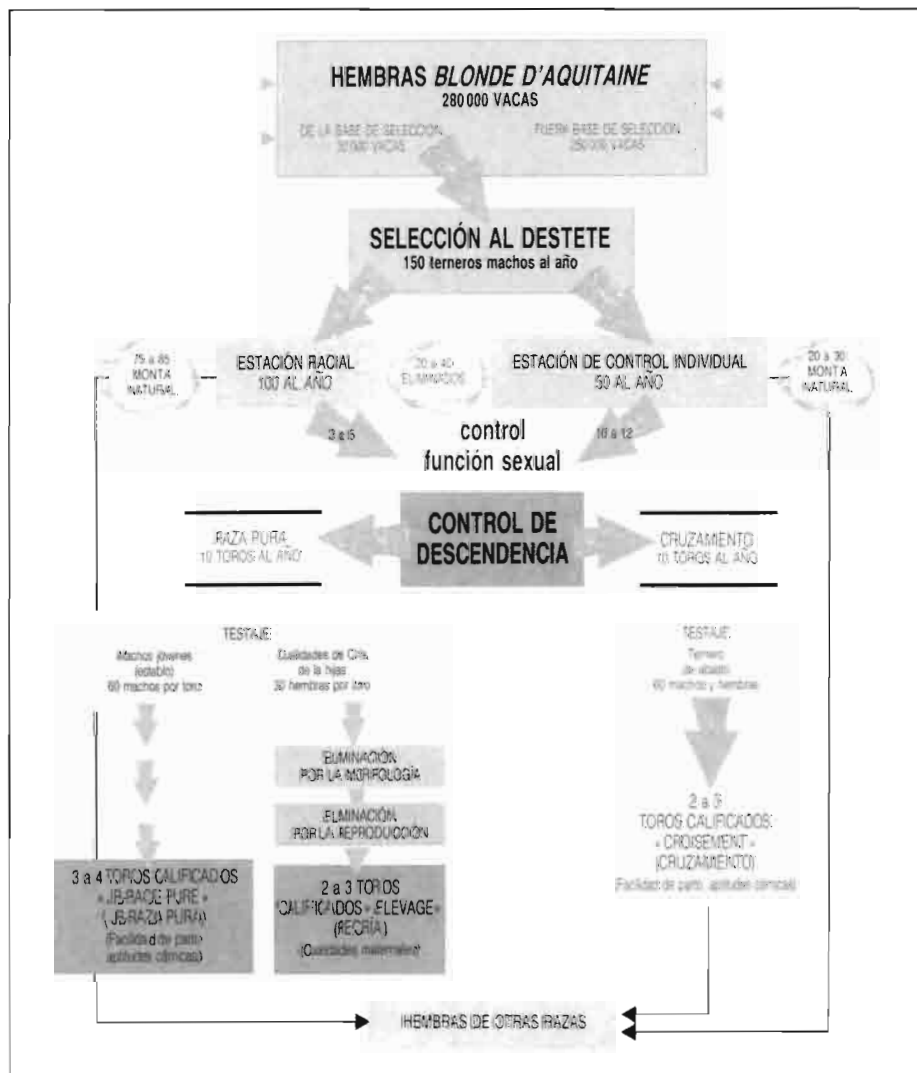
HEMBRAS *BLONDE D'AQUITAINE*
280 000 VACAS

DE LA BASE DE SELECCIÓN
30 000 VACAS

FUERA BASE DE SELECCIÓN
250 000 VACAS

SELECCIÓN AL DESTETE
150 terneros machos al año

75 a 85
MONTA
NATURAL

ESTACIÓN RACIAL
100 AL AÑO

20 a 40
ELIMINADOS

ESTACIÓN DE CONTROL INDIVIDUAL
50 AL AÑO

20 a 30
MONTA
NATURAL

3 a 5

control
función sexual

10 a 12

RAZA PURA
10 TOROS AL AÑO

CONTROL DE
DESCENDENCIA

CRUZAMIENTO
10 TOROS AL AÑO

TESTAJE:

Machos jóvenes
(establo)
60 machos por toro

Cualidades de C/N
de la hijas
30 hembras por toro

ELIMINACIÓN
POR LA MORFOLOGÍA

ELIMINACIÓN
POR LA REPRODUCCIÓN

3 a 4 TOROS CALIFICADOS
« JB-RACE PURE »
( JB-RAZA PURA)
(Facilidad de parto, aptitudes cárnicas)

2 a 3 TOROS
CALIFICADOS « ELEVAGE »
(RECRÍA)
(Cualidades maternales)

TESTAJE:
Terneros
de abasto
60 machos y hembras

2 a 3
TOROS CALIFICADOS:
« CROISEMENT »
(CRUZAMIENTO)
(Facilidad de parto, aptitudes cárnicas)

HEMBRAS DE OTRAS RAZAS